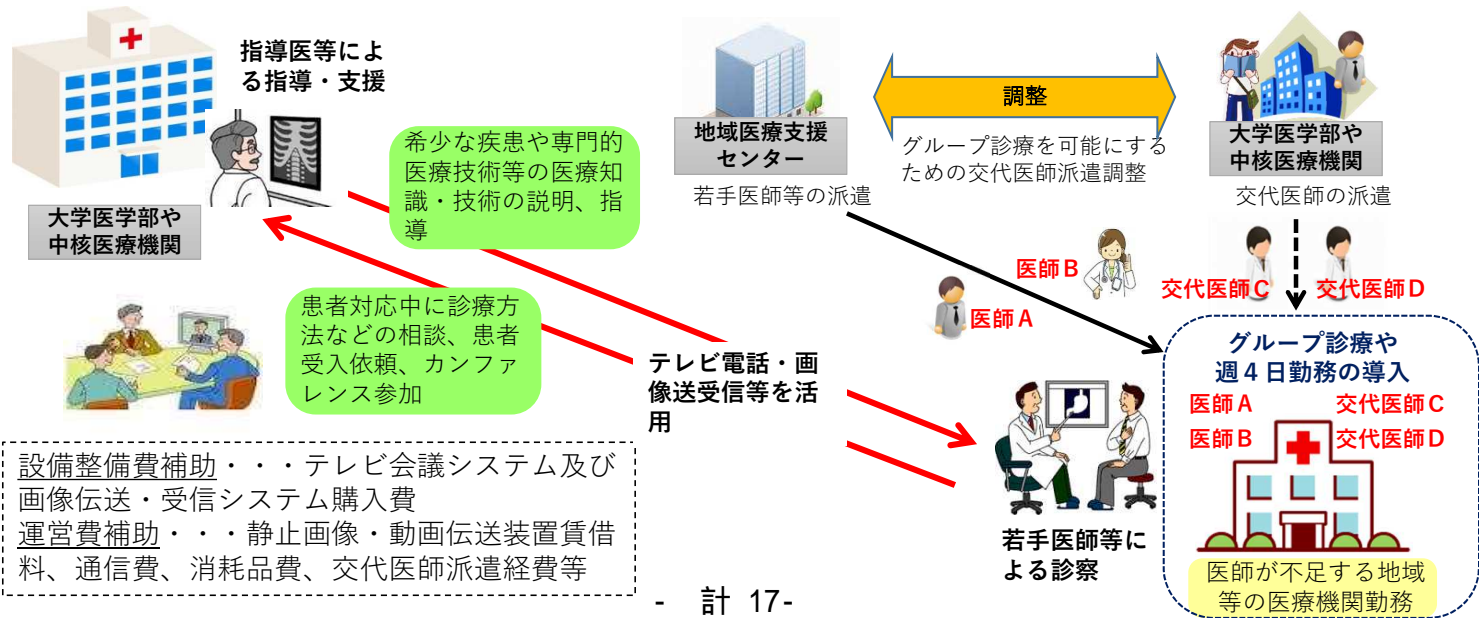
指導医等による指導・支援

大学医学部や中核医療機関

希少な疾患や専門的医療技術等の医療知識・技術の説明、指導

患者対応中に診療方法などの相談、患者受入依頼、カンファレンス参加

テレビ電話・画像送受信等を活用

地域医療支援センター

若手医師等の派遣

調整

グループ診療を可能にするための交代医師派遣調整

大学医学部や中核医療機関

交代医師の派遣

医師B

医師A

交代医師C

交代医師D

グループ診療や週４日勤務の導入

医師A

医師B

交代医師C

交代医師D

若手医師等による診察

医師が不足する地域等の医療機関勤務

設備整備費補助・・・テレビ会議システム及び画像伝送・受信システム購入費
運営費補助・・・静止画像・動画伝送装置賃借料、通信費、消耗品費、交代医師派遣経費等

- 計 17-